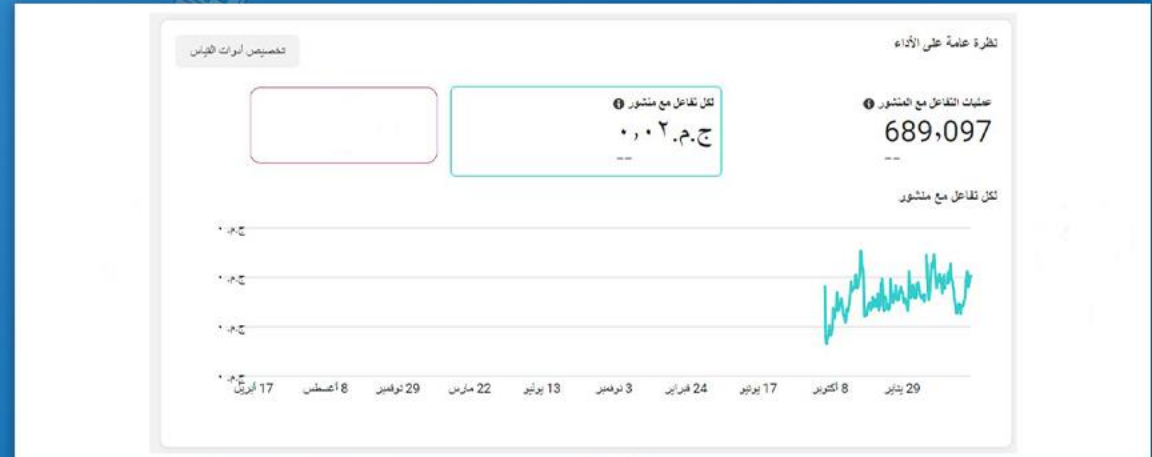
نظرة عامة على الأداء

تخصيص أدوات القياس

عمليات التفاعل مع المنشور
689,097
--

لكل تفاعل مع منشور
ج.م.٠,٠٢
--

لكل تفاعل مع منشور

ج.م.٠
ج.م.٠
ج.م.٠
ج.م.٠

29 يناير
8 أكتوبر
17 يونيو
24 فبراير
3 نوفمبر
13 يوليو
22 مارس
29 نوفمبر
8 أغسطس
17 أبريل